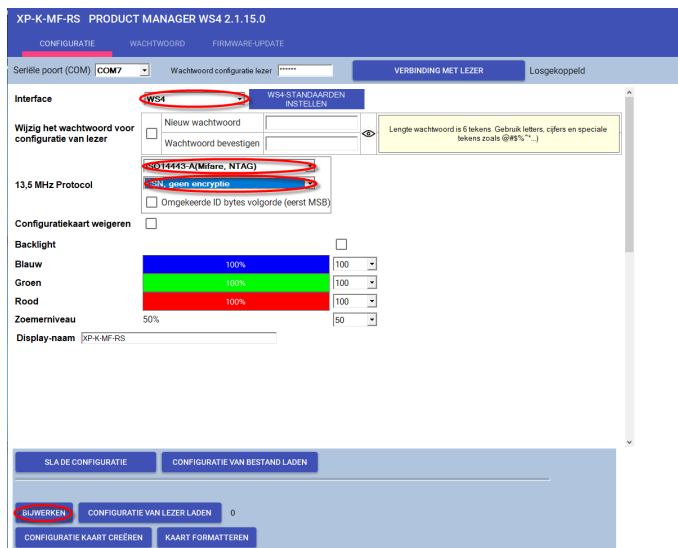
XP-K-MF-RS PRODUCT MANAGER WS4 2.1.15.0

CONFIGURATIE WACHTWOORD FIRMWARE-UPDATE

Seriële poort (COM) COM7 Wachtwoord configuratie lezer ****** VERBINDING MET LEZER Losgekoppeld

Interface WS4 WS4-STANDAARDEN INSTELLEN

Wijzig het wachtwoord voor configuratie van lezer Nieuw wachtwoord Wachtwoord bevestigen Lengte wachtwoord is 6 tekens. Gebruik letters, cijfers en speciale tekens zoals @#$%^*...)

13,5 MHz Protocol ISO14443-A(Mifare, NTAG) SN, geen encryptie Omgekeerde ID bytes volgorde (eerst MSB)

Configuratiekaart weigeren

Backlight

Blauw 100% 100

Groen 100% 100

Rood 100% 100

Zoemerniveau 50% 50

Display-naam XP-K-MF-RS

SLA DE CONFIGURATIE CONFIGURATIE VAN BESTAND LADEN

BIJWERKEN CONFIGURATIE VAN LEZER LADEN 0

CONFIGURATIE KAART CREËREN KAART FORMATTEREN